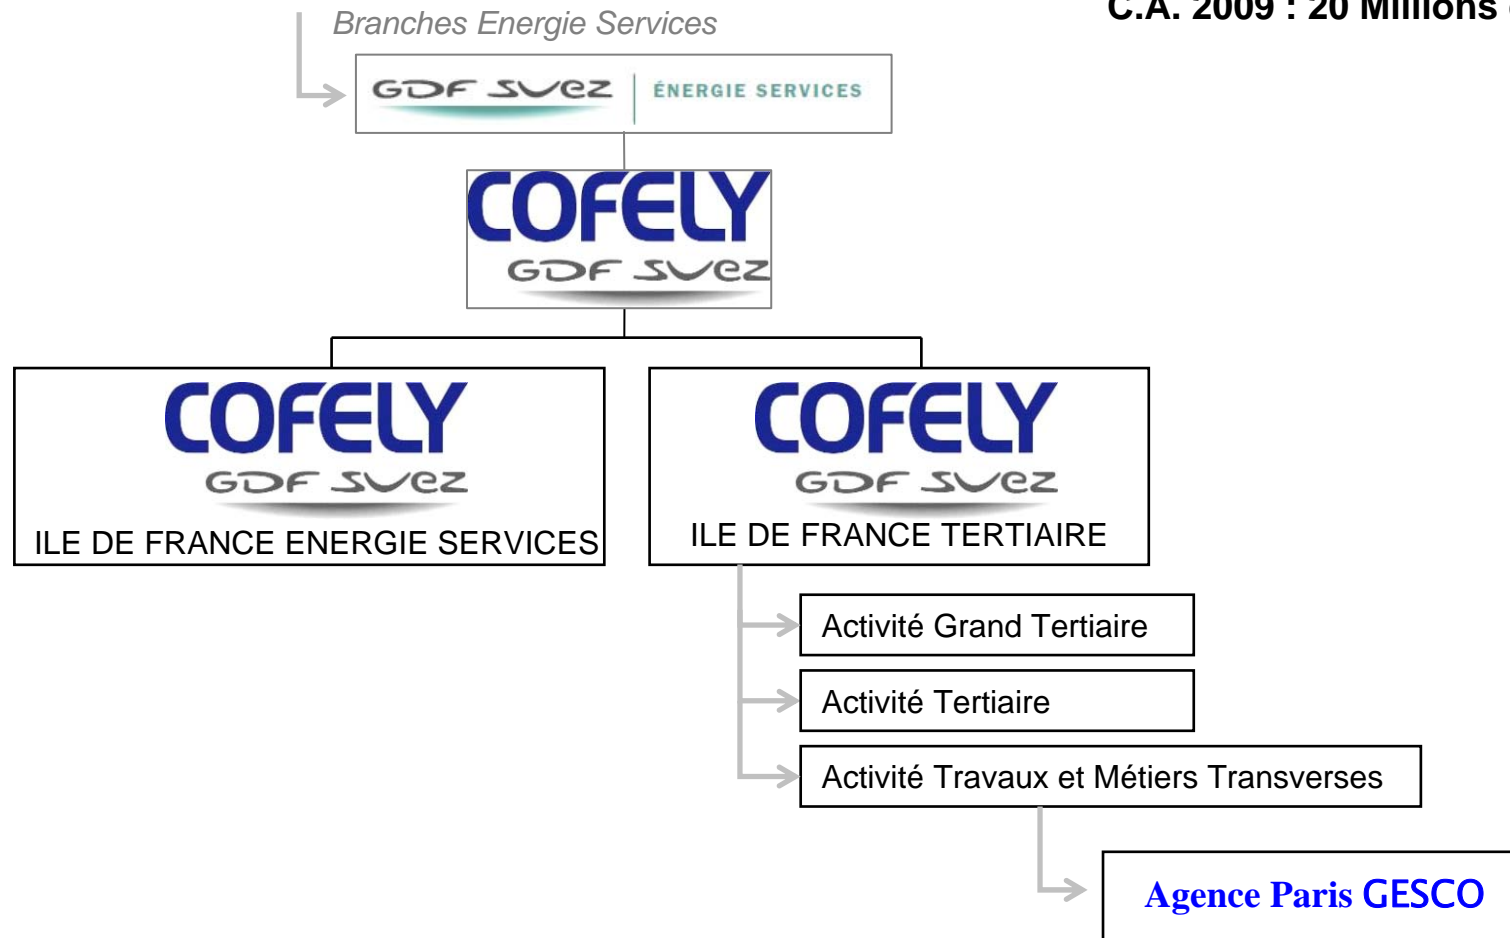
Branches Energie Services

C.A. 2009 : 20 Millions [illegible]

GDF SUEZ ÉNERGIE SERVICES

COFELY
GDF SUEZ

COFELY
GDF SUEZ
ILE DE FRANCE ENERGIE SERVICES

COFELY
GDF SUEZ
ILE DE FRANCE TERTIAIRE

Activité Grand Tertiaire

Activité Tertiaire

Activité Travaux et Métiers Transverses

Agence Paris GESCO